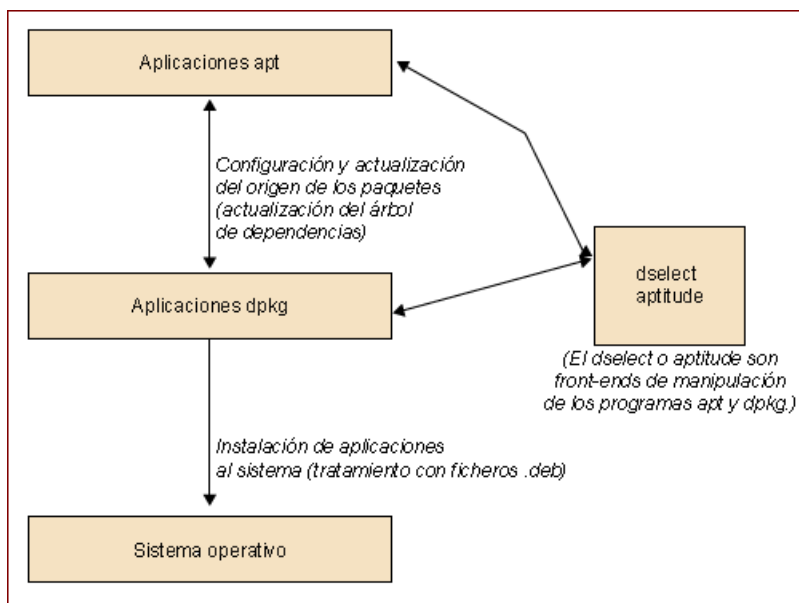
Aplicaciones apt

Configuración y actualización del origen de los paquetes (actualización del árbol de dependencias)

Aplicaciones dpkg

dselect
aptitude

(El dselect o aptitude son front-ends de manipulación de los programas apt y dpkg.)

Instalación de aplicaciones al sistema (tratamiento con ficheros .deb)

Sistema operativo